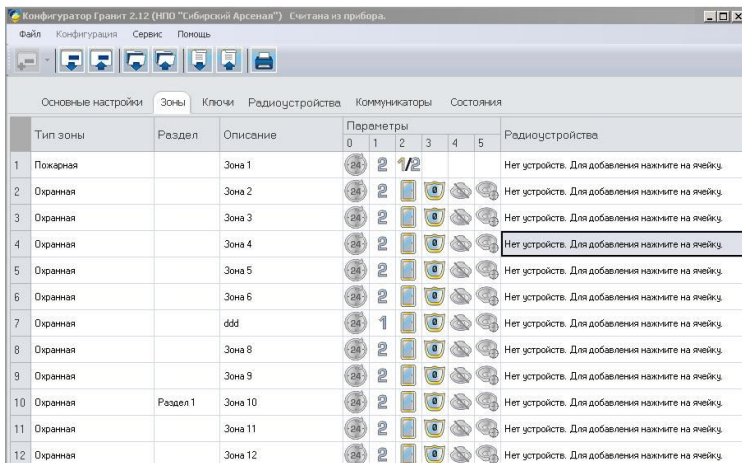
Конфигуратор Гранит 2.12 (НПО "Сибирский Арсенал") Считана из прибора.

Файл Конфигурация Сервис Помощь

Основные настройки Зоны Ключи Радиоустройства Коммуникаторы Состояния

| | Тип зоны | Раздел | Описание | Параметры 0 | 1 | 2 | 3 | 4 | 5 | Радиоустройства |
|---|---|---|---|---|---|---|---|---|---|---|
| 1 | Пожарная | | Зона 1 | 24 | 2 | 1/2 | | | | Нет устройств. Для добавления нажмите на ячейку. |
| 2 | Охранная | | Зона 2 | 24 | 2 | | | | | Нет устройств. Для добавления нажмите на ячейку. |
| 3 | Охранная | | Зона 3 | 24 | 2 | | | | | Нет устройств. Для добавления нажмите на ячейку. |
| 4 | Охранная | | Зона 4 | 24 | 2 | | | | | Нет устройств. Для добавления нажмите на ячейку. |
| 5 | Охранная | | Зона 5 | 24 | 2 | | | | | Нет устройств. Для добавления нажмите на ячейку. |
| 6 | Охранная | | Зона 6 | 24 | 2 | | | | | Нет устройств. Для добавления нажмите на ячейку. |
| 7 | Охранная | | ddd | 24 | 1 | | | | | Нет устройств. Для добавления нажмите на ячейку. |
| 8 | Охранная | | Зона 8 | 24 | 2 | | | | | Нет устройств. Для добавления нажмите на ячейку. |
| 9 | Охранная | | Зона 9 | 24 | 2 | | | | | Нет устройств. Для добавления нажмите на ячейку. |
| 10 | Охранная | Раздел 1 | Зона 10 | 24 | 2 | | | | | Нет устройств. Для добавления нажмите на ячейку. |
| 11 | Охранная | | Зона 11 | 24 | 2 | | | | | Нет устройств. Для добавления нажмите на ячейку. |
| 12 | Охранная | | Зона 12 | 24 | 2 | | | | | Нет устройств. Для добавления нажмите на ячейку. |